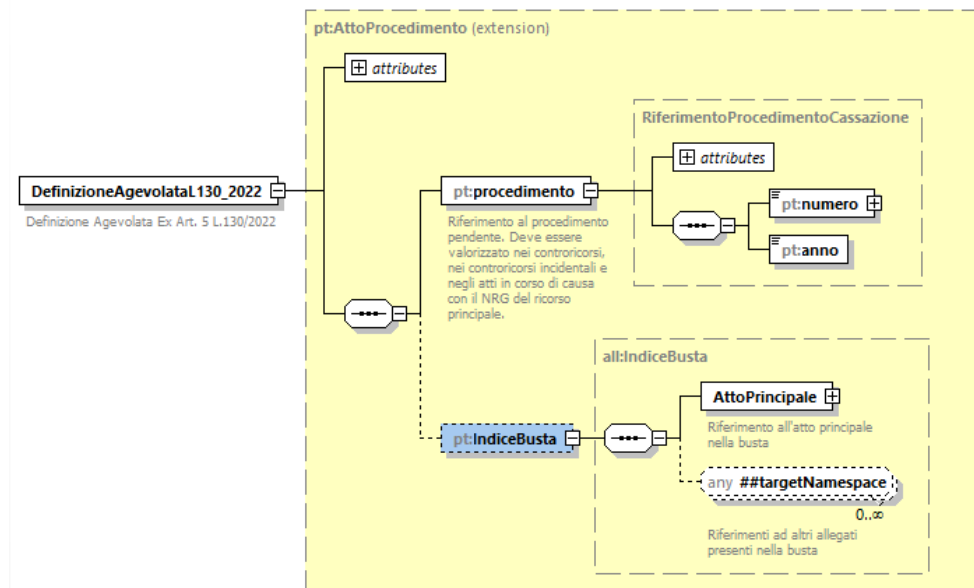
pt:AttoProcedimento (extension)

attributes

DefinizioneAgevolataL130_2022

Definizione Agevolata Ex Art. 5 L.130/2022

pt:procedimento

Riferimento al procedimento pendente. Deve essere valorizzato nei controricorsi, nei controricorsi incidentali e negli atti in corso di causa con il NRG del ricorso principale.

RiferimentoProcedimentoCassazione

attributes

pt:numero

pt:anno

all:IndiceBusta

AttoPrincipale

Riferimento all'atto principale nella busta

pt:IndiceBusta

any ##targetNamespace

0..∞

Riferimenti ad altri allegati presenti nella busta